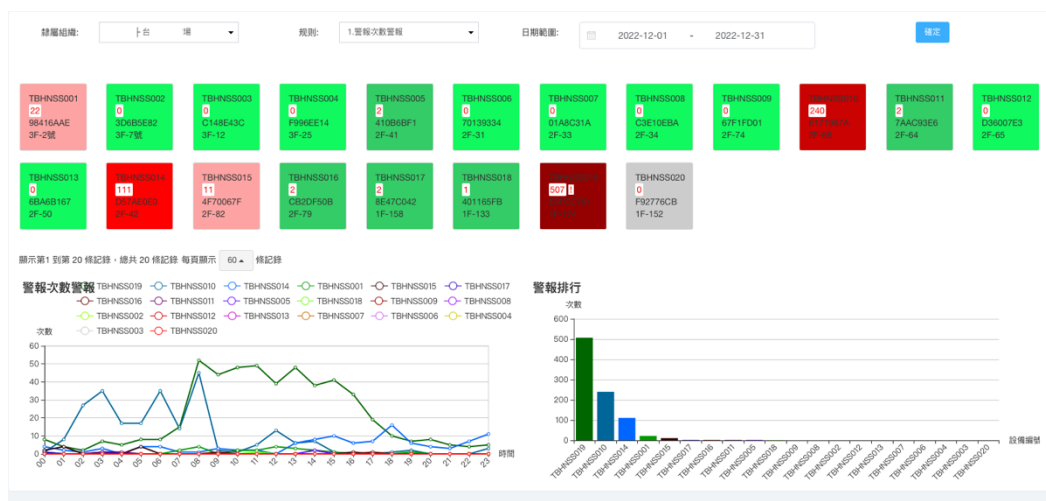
隸屬組織: ト台 場

規則: 1.警報次數警報

日期範圍: 2022-12-01 - 2022-12-31

確定

TBHNSS001
22
98416AAE
3F-2號

TBHNSS002
0
3D6B5E82
3F-7號

TBHNSS003
0
C148E43C
3F-12

TBHNSS004
0
F996EE14
3F-25

TBHNSS005
2
410B6BF1
2F-41

TBHNSS006
0
70139334
2F-31

TBHNSS007
0
01A8C31A
2F-33

TBHNSS008
0
C3E10EBA
2F-34

TBHNSS009
0
67F1FD01
2F-74

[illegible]
240
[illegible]
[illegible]

TBHNSS011
2
7AAC93E6
2F-64

TBHNSS012
0
D36007E3
2F-65

TBHNSS013
0
6BA6B167
2F-50

TBHNSS014
111
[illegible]
2F-42

TBHNSS015
11
4F70067F
2F-82

TBHNSS016
2
CB2DF50B
2F-79

TBHNSS017
2
8E47C042
1F-158

TBHNSS018
1
401165FB
1F-133

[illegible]
507
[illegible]
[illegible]

TBHNSS020
0
F92776CB
1F-152

顯示第1 到第 20 條記錄，總共 20 條記錄 每頁顯示 60 條記錄

警報次數警報

TBHNSS019 TBHNSS010 TBHNSS014 TBHNSS001 TBHNSS015 TBHNSS017 TBHNSS016 TBHNSS011 TBHNSS005 TBHNSS018 TBHNSS009 TBHNSS008 TBHNSS002 TBHNSS012 TBHNSS013 TBHNSS007 TBHNSS006 TBHNSS004 TBHNSS003 TBHNSS020

次數

60 50 40 30 20 10 0

00 01 02 03 04 05 06 07 08 09 10 11 12 13 14 15 16 17 18 19 20 21 22 23 時間

警報排行

次數

600 500 400 300 200 100 0

TBHNSS019 TBHNSS010 TBHNSS014 TBHNSS001 TBHNSS015 TBHNSS017 TBHNSS016 TBHNSS011 TBHNSS005 TBHNSS018 TBHNSS009 TBHNSS008 TBHNSS002 TBHNSS012 TBHNSS013 TBHNSS007 TBHNSS006 TBHNSS004 TBHNSS003 TBHNSS020

設備編號